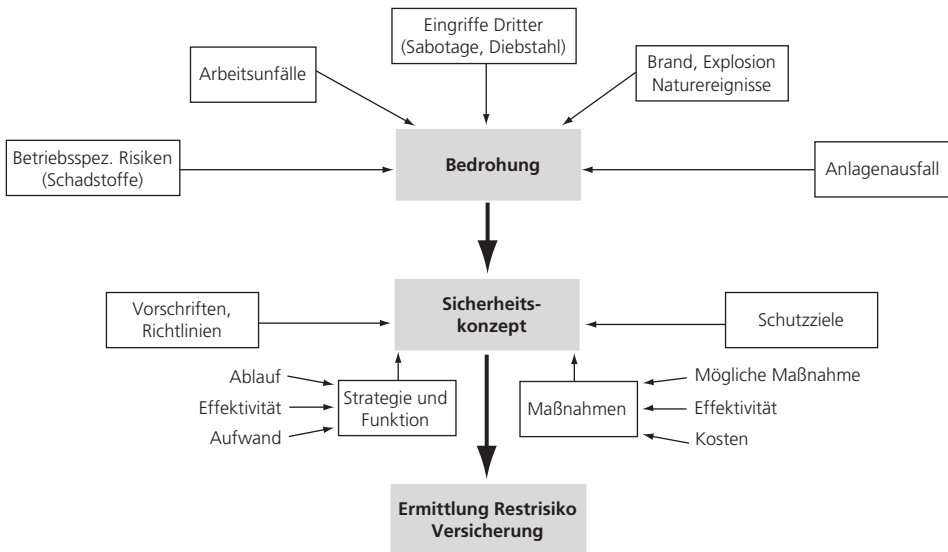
Eingriffe Dritter (Sabotage, Diebstahl)

Arbeitsunfälle

Brand, Explosion Naturereignisse

Betriebsspez. Risiken (Schadstoffe)

Bedrohung

Anlagenausfall

Vorschriften, Richtlinien

Sicherheitskonzept

Schutzziele

Ablauf

Effektivität

Aufwand

Strategie und Funktion

Maßnahmen

Mögliche Maßnahme

Effektivität

Kosten

Ermittlung Restrisiko Versicherung